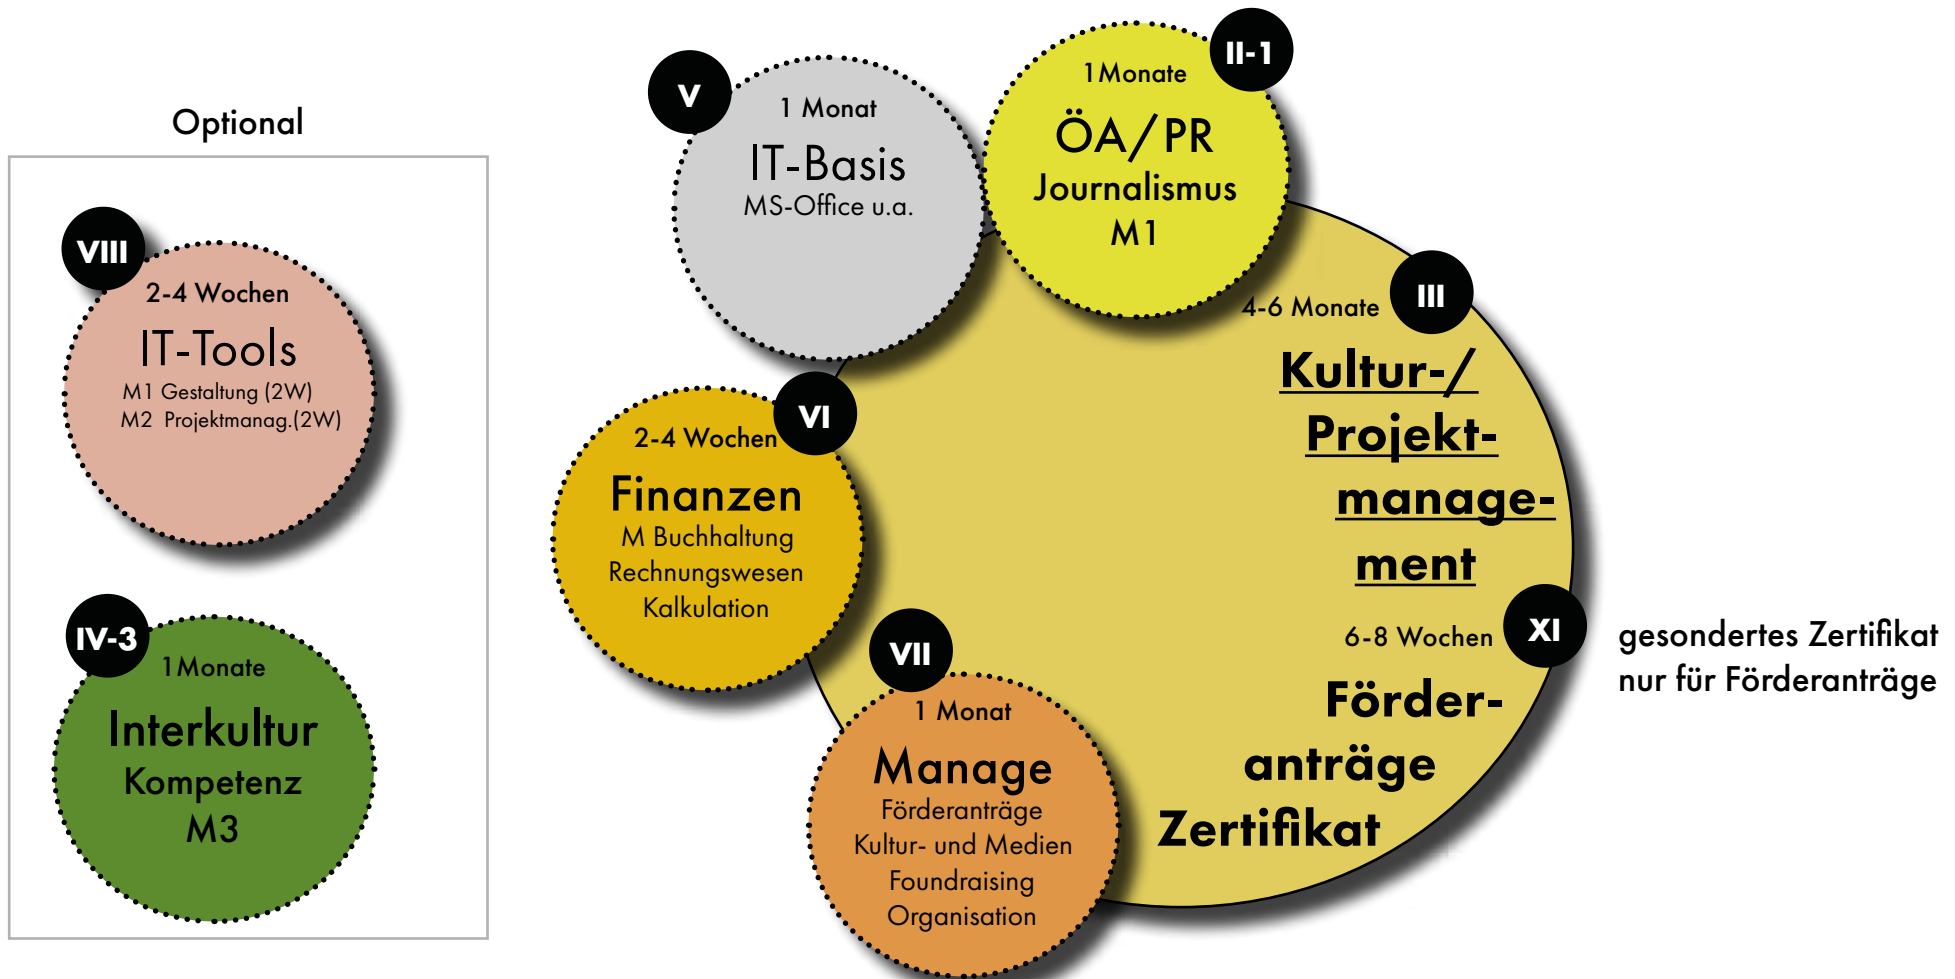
Optional

VIII
2-4 Wochen
IT-Tools
M1 Gestaltung (2W)
M2 Projektmanag.(2W)

IV-3
1 Monate
Interkultur
Kompetenz
M3

V
1 Monat
IT-Basis
MS-Office u.a.

II-1
1 Monate
ÖA/PR
Journalismus
M1

III
4-6 Monate
Kultur-/ Projektmanagement

VI
2-4 Wochen
Finanzen
M Buchhaltung
Rechnungswesen
Kalkulation

XI
6-8 Wochen
Förderanträge
Zertifikat

gesondertes Zertifikat nur für Förderanträge

VII
1 Monat
Manage
Förderanträge
Kultur- und Medien
Foundraising
Organisation